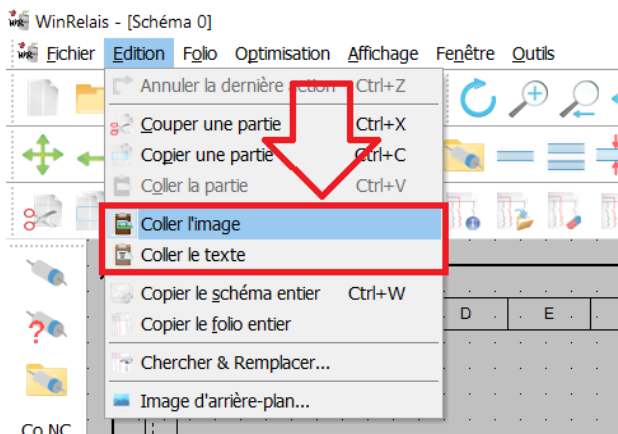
WinRelais - [Schéma 0]

Fichier Edition Folio Optimisation Affichage Fenêtre Outils

Annuler la dernière action Ctrl+Z
Couper une partie Ctrl+X
Copier une partie Ctrl+C
Coller la partie Ctrl+V
Coller l'image
Coller le texte
Copier le schéma entier Ctrl+W
Copier le folio entier
Chercher & Remplacer...
Image d'arrière-plan...

D E

Co NC